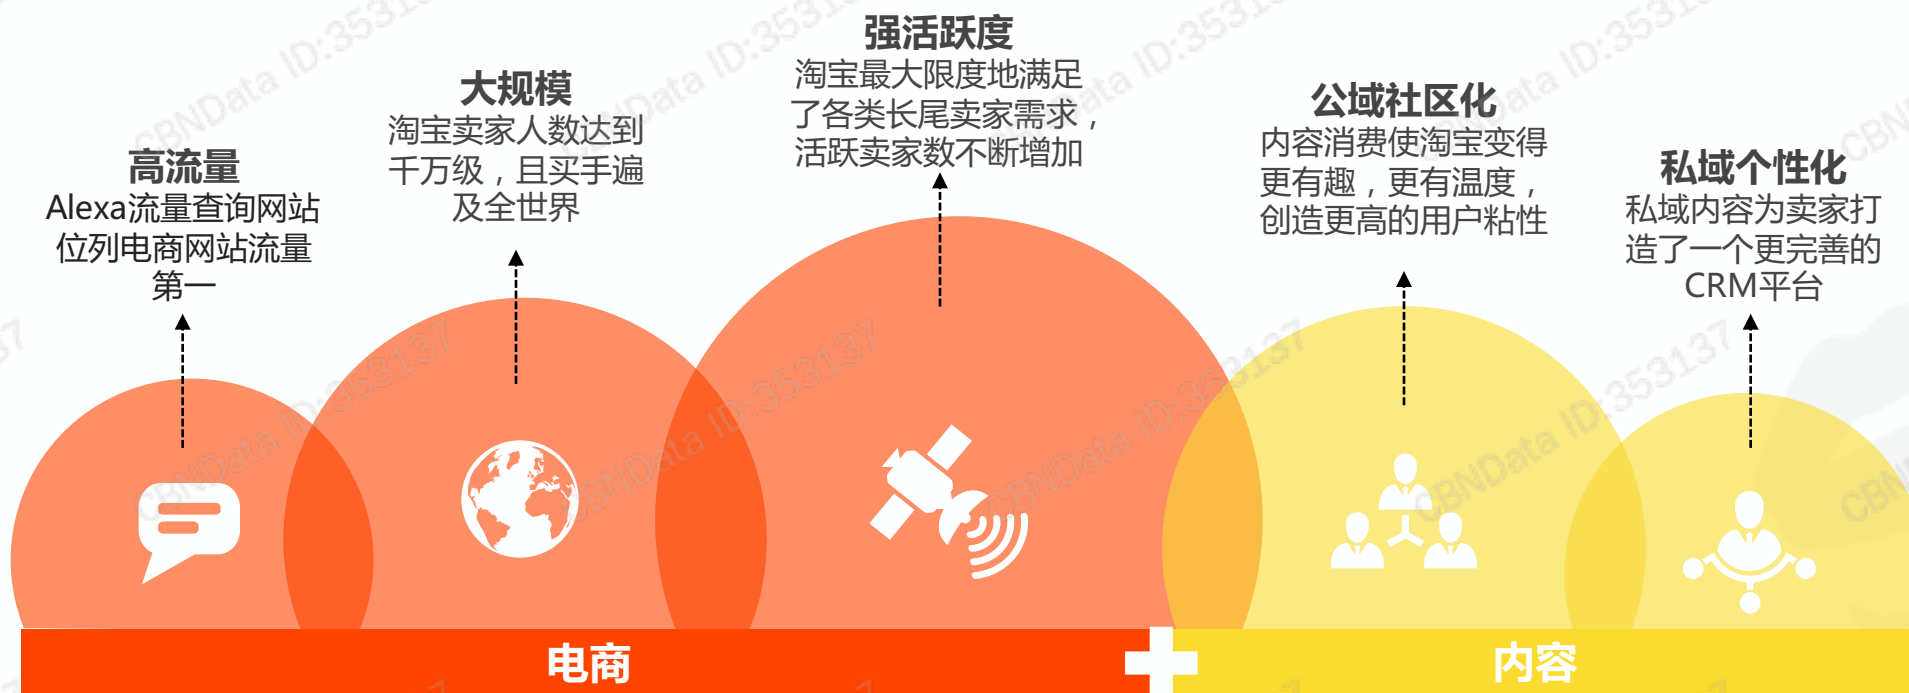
高流量
Alexa流量查询网站位列电商网站流量第一

大规模
淘宝卖家人数达到千万级，且买手遍及全世界

强活跃度
淘宝最大限度地满足了各类长尾卖家需求，活跃卖家数不断增加

公域社区化
内容消费使淘宝变得更有趣，更有温度，创造更高的用户粘性

私域个性化
私域内容为卖家打造了一个更完善的CRM平台

CBNData ID:353137

电商
内容